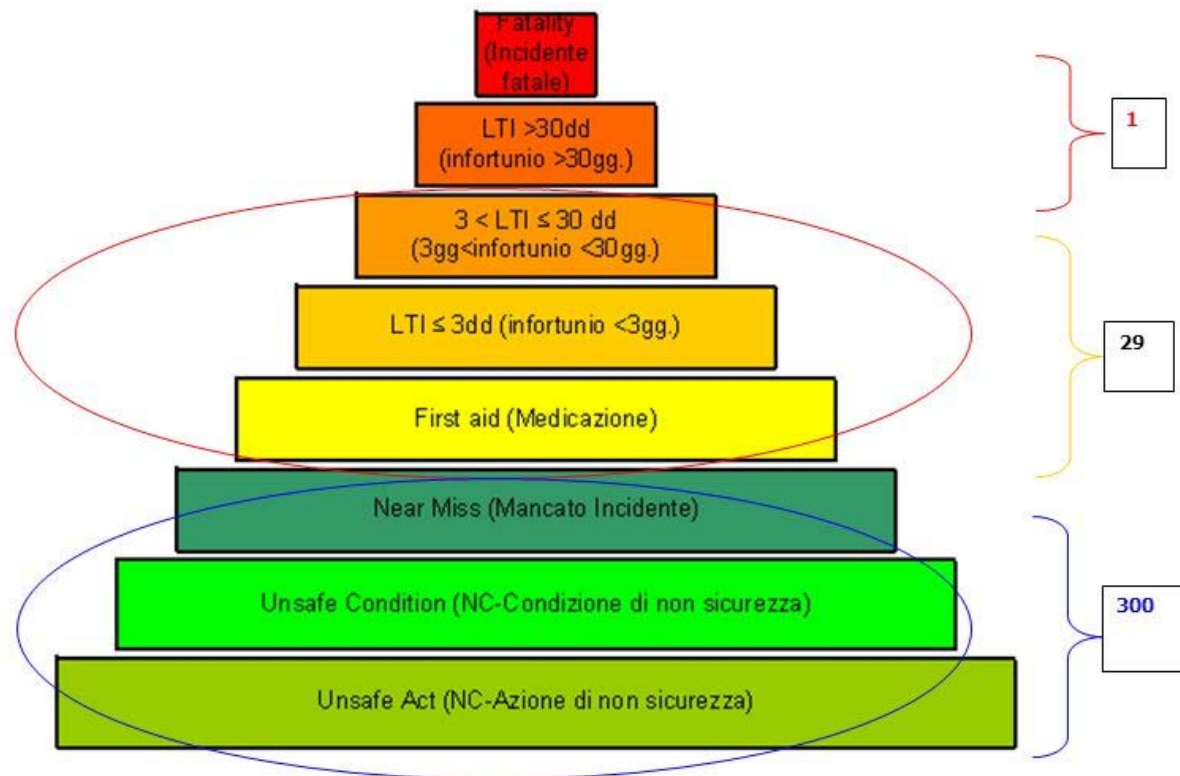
Fatality (Incidente fatale)

LTI >30dd (infortunio >30gg.)

3 < LTI ≤ 30 dd (3gg<infortunio <30gg.)

LTI ≤ 3dd (infortunio <3gg.)

First aid (Medicazione)

Near Miss (Mancato Incidente)

Unsafe Condition (NC-Condizione di non sicurezza)

Unsafe Act (NC-Azione di non sicurezza)

1

29

300